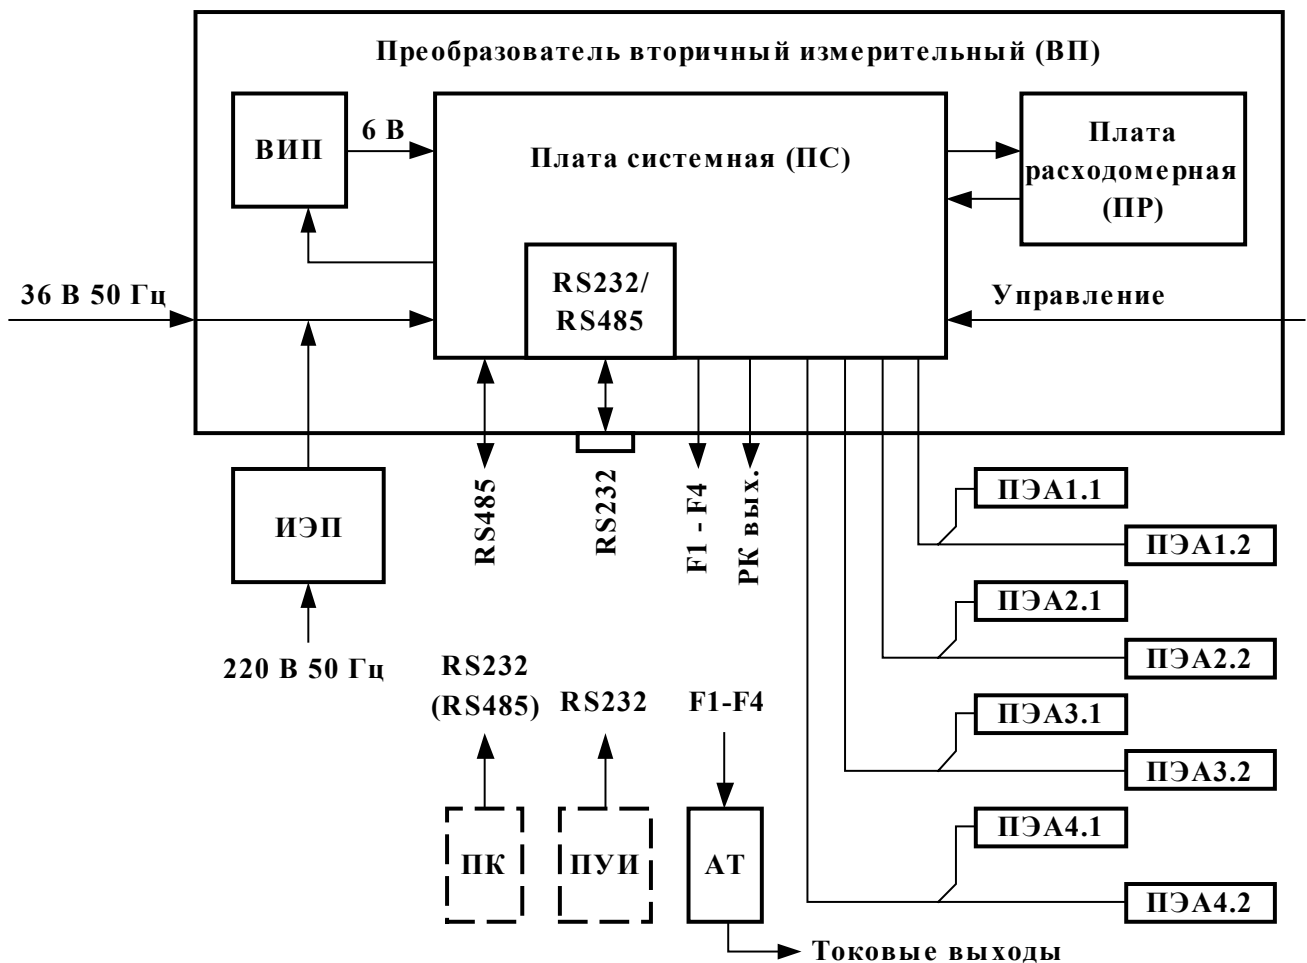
Преобразователь вторичный измерительный (ВП)

ВИП

6 В

Плата системная (ПС)

Плата расходомерная (ПР)

RS232/ RS485

36 В 50 Гц

Управление

ИЭП

220 В 50 Гц

RS485

RS232

F1 - F4

РК вых.

ПЭА1.1

ПЭА1.2

ПЭА2.1

ПЭА2.2

ПЭА3.1

ПЭА3.2

ПЭА4.1

ПЭА4.2

RS232 (RS485)

RS232

F1-F4

ПК

ПУИ

АТ

Токовые выходы